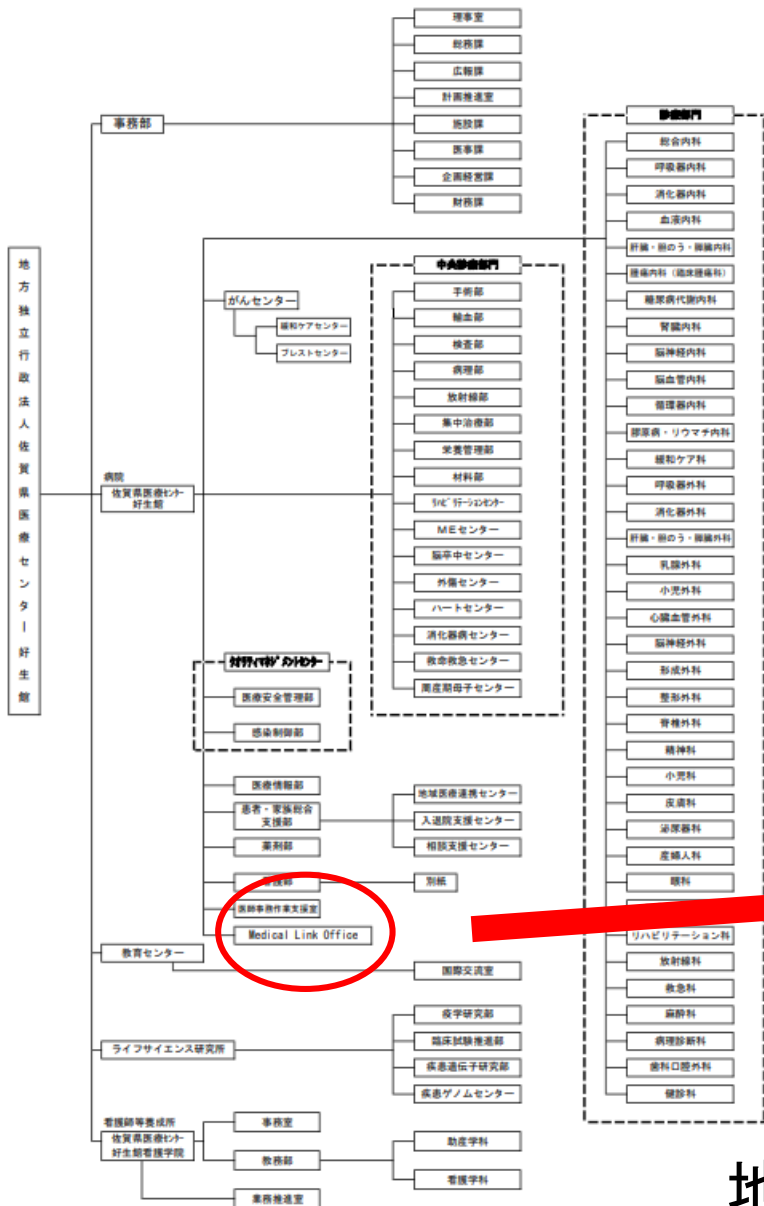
地方独立行政法人佐賀県医療センター好生館

事務部

理事室
総務課
広報課
計画推進室
施設課
医事課
企画経営課
財務課

病院
佐賀県医療センター好生館

がんセンター
緩和ケアセンター
ブレストセンター

中央診療部門
手術部
輸血部
検査部
病理部
放射線部
集中治療部
栄養管理部
材料部
リハビリテーションセンター
MEセンター
脳卒中センター
外傷センター
ハートセンター
消化器病センター
救命救急センター
周産期母子センター

クオリティマネジメントセンター
医療安全管理部
感染制御部

医療情報部
患者・家族総合支援部
地域医療連携センター
入退院支援センター
相談支援センター
薬剤部
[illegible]護部
別紙
医師事務作業支援室
Medical Link Office

診療部門
総合内科
呼吸器内科
消化器内科
血液内科
肝臓・胆のう・膵臓内科
腫瘍内科（臨床腫瘍科）
糖尿病代謝内科
腎臓内科
脳神経内科
脳血管内科
循環器内科
膠原病・リウマチ内科
緩和ケア科
呼吸器外科
消化器外科
肝臓・胆のう・膵臓外科
乳腺外科
小児外科
心臓血管外科
脳神経外科
形成外科
整形外科
脊椎外科
精神科
小児科
皮膚科
泌尿器科
産婦人科
眼科
リハビリテーション科
放射線科
救急科
麻酔科
病理診断科
歯科口腔外科
健診科

教育センター
国際交流室

ライフサイエンス研究所
疫学研究部
臨床試験推進部
疾患遺伝子研究部
疾患ゲノムセンター

看護師等養成所
佐賀県医療センター好生館看護学院
事務室
教務部
助産学科
看護学科
業務推進室

地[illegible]